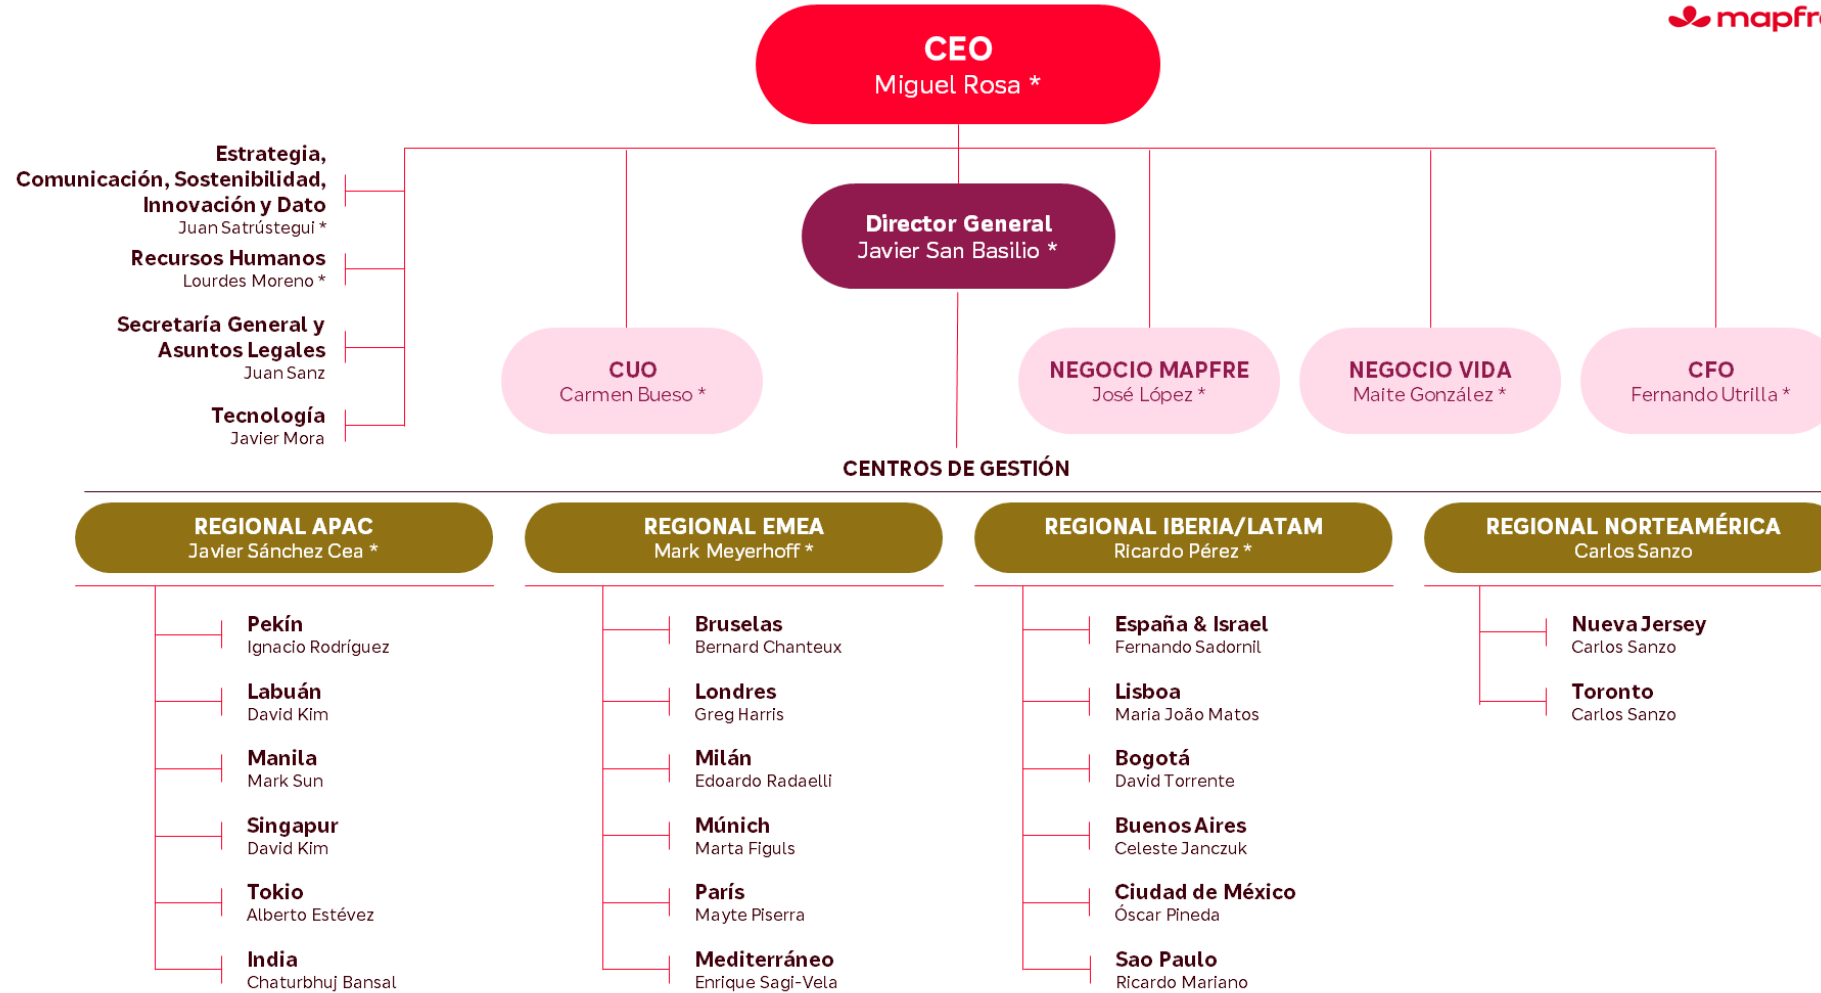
mapfr

CEO
Miguel Rosa *

Estrategia, Comunicación, Sostenibilidad, Innovación y Dato
Juan Satrústegui *

Recursos Humanos
Lourdes Moreno *

Secretaría General y Asuntos Legales
Juan Sanz

Tecnología
Javier Mora

Director General
Javier San Basilio *

CUO
Carmen Bueso *

NEGOCIO MAPFRE
José López *

NEGOCIO VIDA
Maite González *

CFO
Fernando Utrilla *

CENTROS DE GESTIÓN

REGIONAL APAC
Javier Sánchez Cea *

Pekín
Ignacio Rodríguez

Labuán
David Kim

Manila
Mark Sun

Singapur
David Kim

Tokio
Alberto Estévez

India
Chaturbhuj Bansal

REGIONAL EMEA
Mark Meyerhoff *

Bruselas
Bernard Chanteux

Londres
Greg Harris

Milán
Edoardo Radaelli

Múnich
Marta Figuls

París
Mayte Piserra

Mediterráneo
Enrique Sagi-Vela

REGIONAL IBERIA/LATAM
Ricardo Pérez *

España & Israel
Fernando Sadornil

Lisboa
Maria João Matos

Bogotá
David Torrente

Buenos Aires
Celeste Janczuk

Ciudad de México
Óscar Pineda

Sao Paulo
Ricardo Mariano

REGIONAL NORTEAMÉRICA
Carlos Sanzo

Nueva Jersey
Carlos Sanzo

Toronto
Carlos Sanzo